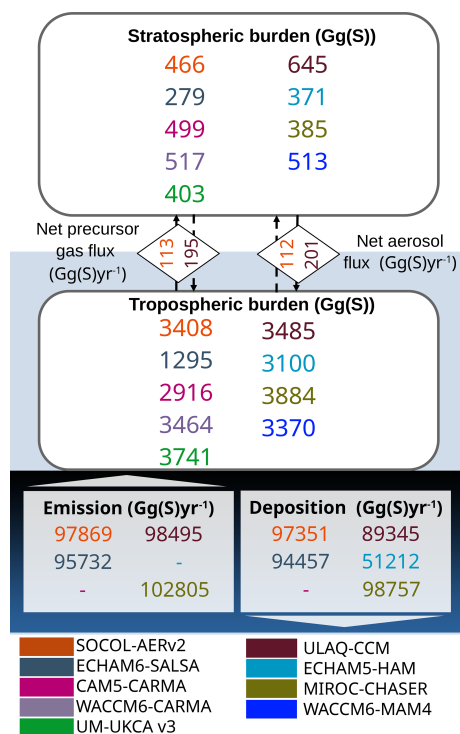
Stratospheric burden (Gg(S))

466 645
279 371
499 385
517 513
403

Net precursor gas flux (Gg(S)yr$^{-1}$)

113
195

112
201

Net aerosol flux (Gg(S)yr$^{-1}$)

Tropospheric burden (Gg(S))

3408 3485
1295 3100
2916 3884
3464 3370
3741

Emission (Gg(S)yr$^{-1}$)

97869 98495
95732 -
- 102805

Deposition (Gg(S)yr$^{-1}$)

97351 89345
94457 51212
- 98757

SOCOL-AERv2
ECHAM6-SALSA
CAM5-CARMA
WACCM6-CARMA
UM-UKCA v3
ULAQ-CCM
ECHAM5-HAM
MIROC-CHASER
WACCM6-MAM4